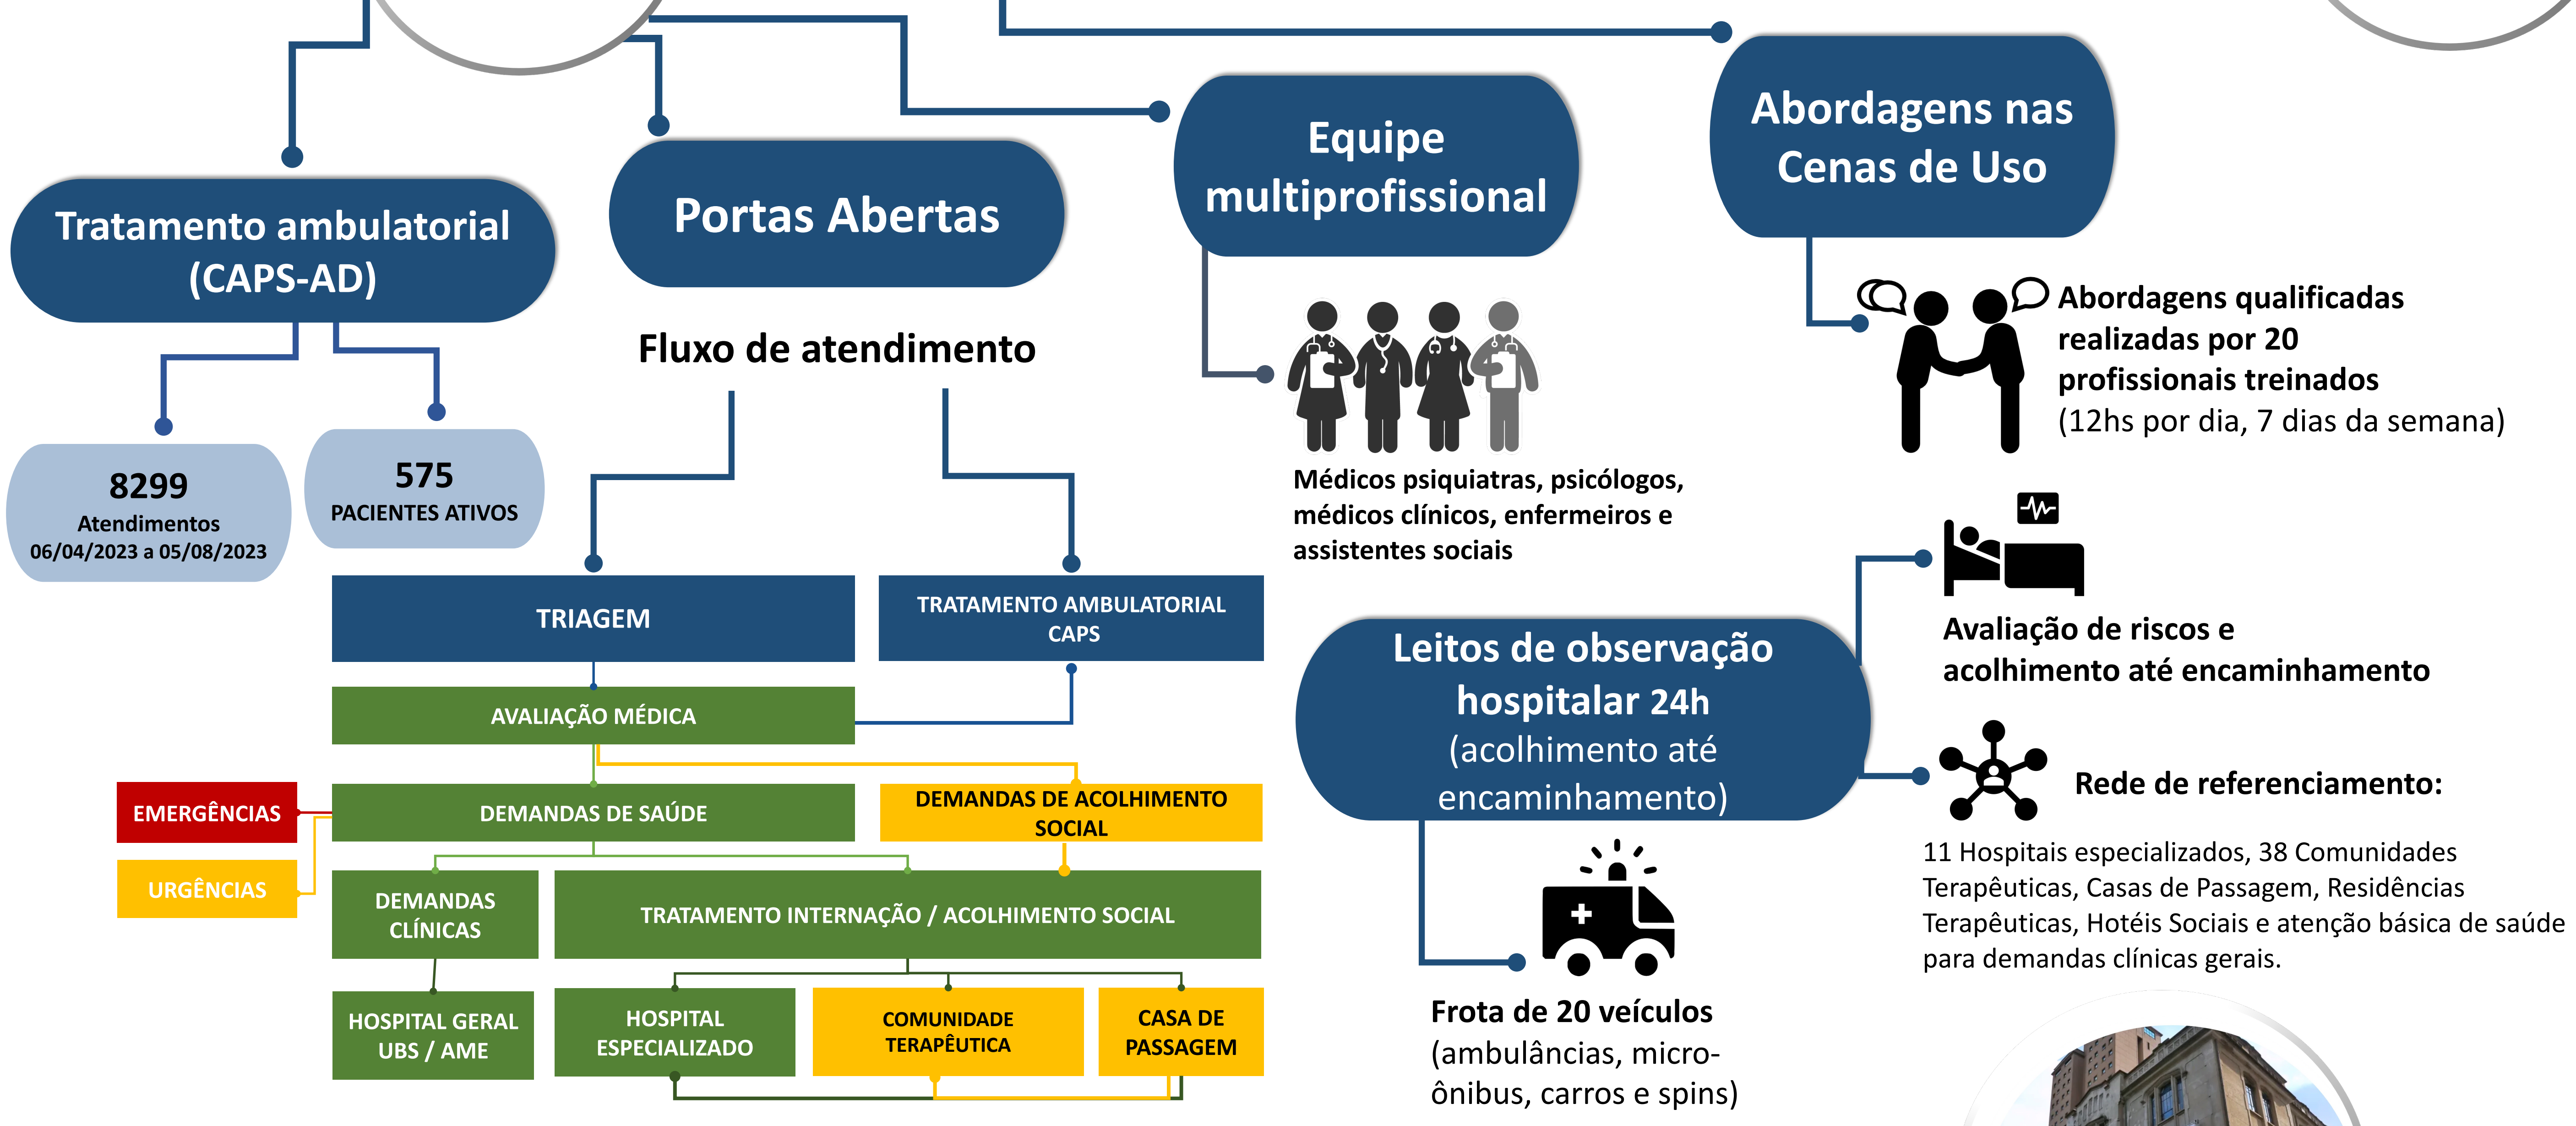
Tratamento ambulatorial (CAPS-AD)

8299
Atendimentos
06/04/2023 a 05/08/2023

575
PACIENTES ATIVOS

Portas Abertas

Fluxo de atendimento

TRIAGEM

TRATAMENTO AMBULATORIAL CAPS

AVALIAÇÃO MÉDICA

EMERGÊNCIAS

URGÊNCIAS

DEMANDAS DE SAÚDE

DEMANDAS DE ACOLHIMENTO SOCIAL

DEMANDAS CLÍNICAS

TRATAMENTO INTERNAÇÃO / ACOLHIMENTO SOCIAL

HOSPITAL GERAL UBS / AME

HOSPITAL ESPECIALIZADO

COMUNIDADE TERAPÊUTICA

CASA DE PASSAGEM

Equipe multiprofissional

Médicos psiquiatras, psicólogos, médicos clínicos, enfermeiros e assistentes sociais

Abordagens nas Cenas de Uso

Abordagens qualificadas realizadas por 20 profissionais treinados
(12hs por dia, 7 dias da semana)

Leitos de observação hospitalar 24h
(acolhimento até encaminhamento)

Avaliação de riscos e acolhimento até encaminhamento

Rede de referenciamento:

11 Hospitais especializados, 38 Comunidades Terapêuticas, Casas de Passagem, Residências Terapêuticas, Hotéis Sociais e atenção básica de saúde para demandas clínicas gerais.

Frota de 20 veículos
(ambulâncias, micro-ônibus, carros e spins)